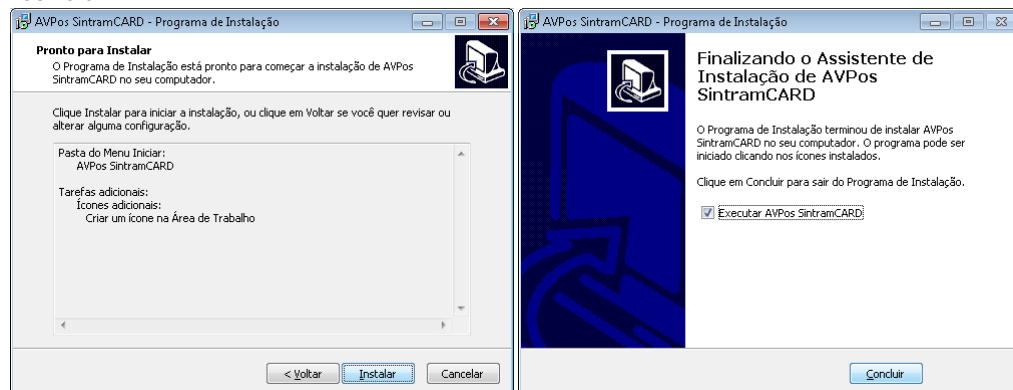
AVPos SintramCARD - Programa de Instalação

Pronto para Instalar
O Programa de Instalação está pronto para começar a instalação de AVPos SintramCARD no seu computador.

Clique Instalar para iniciar a instalação, ou clique em Voltar se você quer revisar ou alterar alguma configuração.

Pasta do Menu Iniciar:
AVPos SintramCARD

Tarefas adicionais:
Ícones adicionais:
Criar um ícone na Área de Trabalho

< Voltar
Instalar
Cancelar

AVPos SintramCARD - Programa de Instalação

Finalizando o Assistente de Instalação de AVPos SintramCARD

O Programa de Instalação terminou de instalar AVPos SintramCARD no seu computador. O programa pode ser iniciado clicando nos ícones instalados.

Clique em Concluir para sair do Programa de Instalação.

Executar AVPos SintramCARD

Concluir